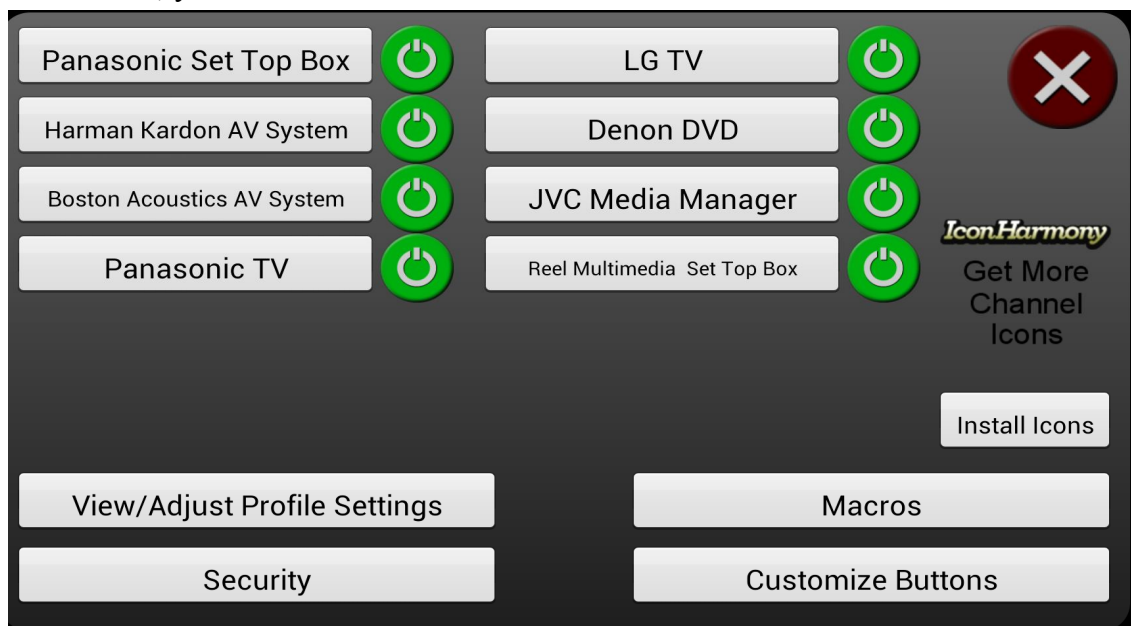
Panasonic Set Top Box

LG TV

Harman Kardon AV System

Denon DVD

Boston Acoustics AV System

JVC Media Manager

Panasonic TV

Reel Multimedia Set Top Box

IconHarmony
Get More Channel Icons

Install Icons

View/Adjust Profile Settings

Macros

Security

Customize Buttons